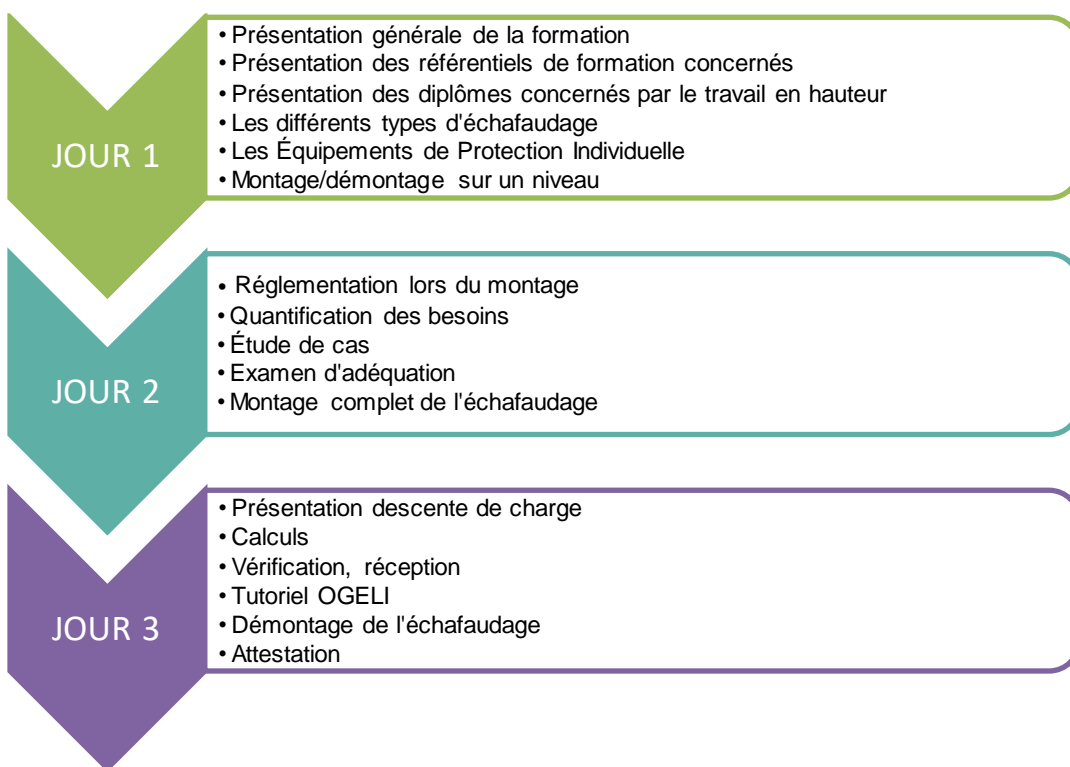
JOUR 1

• Présentation générale de la formation
• Présentation des référentiels de formation concernés
• Présentation des diplômes concernés par le travail en hauteur
• Les différents types d'échafaudage
• Les Équipements de Protection Individuelle
• Montage/démontage sur un niveau

JOUR 2

• Réglementation lors du montage
• Quantification des besoins
• Étude de cas
• Examen d'adéquation
• Montage complet de l'échafaudage

JOUR 3

• Présentation descente de charge
• Calculs
• Vérification, réception
• Tutoriel OGELI
• Démontage de l'échafaudage
• Attestation